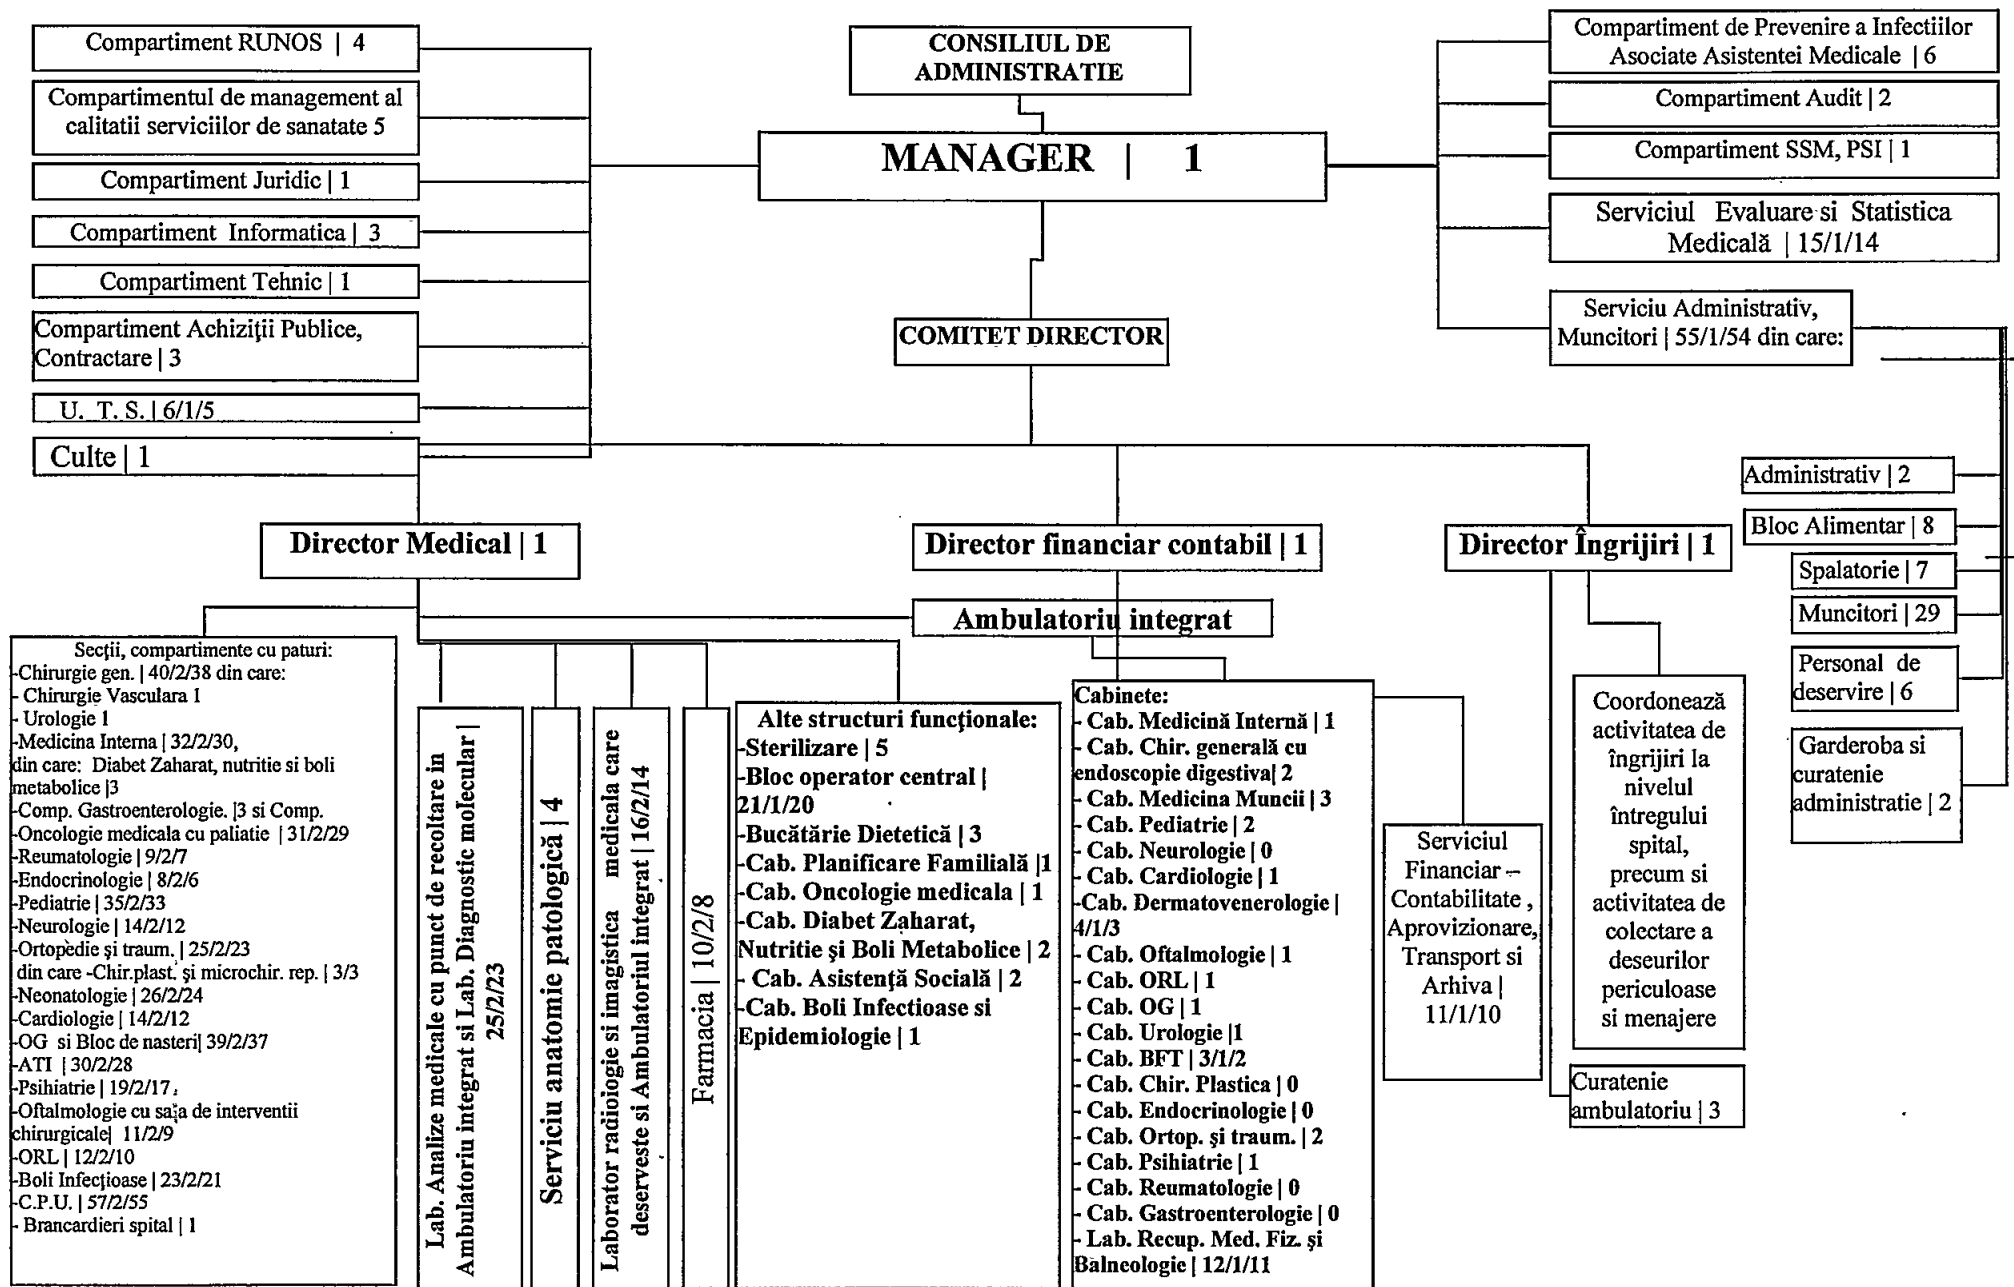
Compartiment RUNOS | 4

Compartimentul de management al calitatii serviciilor de sanatate 5

Compartiment Juridic | 1

Compartiment Informatica | 3

Compartiment Tehnic | 1

Compartiment Achiziţii Publice, Contractare | 3

U. T. S. | 6/1/5

Culte | 1

CONSILIUL DE ADMINISTRATIE

MANAGER | 1

COMITET DIRECTOR

Compartiment de Prevenire a Infectiilor Asociate Asistentei Medicale | 6

Compartiment Audit | 2

Compartiment SSM, PSI | 1

Serviciul Evaluare si Statistica Medicală | 15/1/14

Serviciu Administrativ, Muncitori | 55/1/54 din care:

Administrativ | 2

Bloc Alimentar | 8

Spalatorie | 7

Muncitori | 29

Personal de deservire | 6

Garderoba si curatenie administratie | 2

Director Medical | 1

Director financiar contabil | 1

Director Îngrijiri | 1

Ambulatoriu integrat

Secţii, compartimente cu paturi:
-Chirurgie gen. | 40/2/38 din care:
- Chirurgie Vasculara 1
- Urologie 1
-Medicina Interna | 32/2/30, din care: Diabet Zaharat, nutritie si boli metabolice |3
-Comp. Gastroenterologie. |3 si Comp.
-Oncologie medicala cu paliatie | 31/2/29
-Reumatologie | 9/2/7
-Endocrinologie | 8/2/6
-Pediatrie | 35/2/33
-Neurologie | 14/2/12
-Ortopedie şi traum. | 25/2/23
din care -Chir.plast. şi microchir. rep. | 3/3
-Neonatologie | 26/2/24
-Cardiologie | 14/2/12
-OG si Bloc de nasteri| 39/2/37
-ATI | 30/2/28
-Psihiatrie | 19/2/17
-Oftalmologie cu saļa de interventii chirurgicale| 11/2/9
-ORL | 12/2/10
-Boli Infecţioase | 23/2/21
-C.P.U. | 57/2/55
- Brancardieri spital | 1

Lab. Analize medicale cu punct de recoltare in Ambulatoriu integrat si Lab. Diagnostic molecular | 25/2/23

Serviciu anatomie patologică | 4

Laborator radiologie si imagistica medicala care deserveste si Ambulatoriul integrat | 16/2/14

Farmacia | 10/2/8

Alte structuri funcţionale:
-Sterilizare | 5
-Bloc operator central | 21/1/20
-Bucătărie Dietetică | 3
-Cab. Planificare Familială |1
-Cab. Oncologie medicala | 1
-Cab. Diabet Zaharat, Nutritie şi Boli Metabolice | 2
- Cab. Asistenţă Socială | 2
-Cab. Boli Infectioase si Epidemiologie | 1

Cabinete:
- Cab. Medicină Internă | 1
- Cab. Chir. generală cu endoscopie digestiva| 2
- Cab. Medicina Muncii | 3
- Cab. Pediatrie | 2
- Cab. Neurologie | 0
- Cab. Cardiologie | 1
-Cab. Dermatovenerologie | 4/1/3
- Cab. Oftalmologie | 1
- Cab. ORL | 1
- Cab. OG | 1
- Cab. Urologie |1
- Cab. BFT | 3/1/2
- Cab. Chir. Plastica | 0
- Cab. Endocrinologie | 0
- Cab. Ortop. şi traum. | 2
- Cab. Psihiatrie | 1
- Cab. Reumatologie | 0
- Cab. Gastroenterologie | 0
- Lab. Recup. Med. Fiz. şi Balneologie | 12/1/11

Serviciul Financiar - Contabilitate , Aprovizionare, Transport si Arhiva | 11/1/10

Coordonează activitatea de îngrijiri la nivelul întregului spital, precum si activitatea de colectare a deseurilor periculoase si menajere

Curatenie ambulatoriu | 3